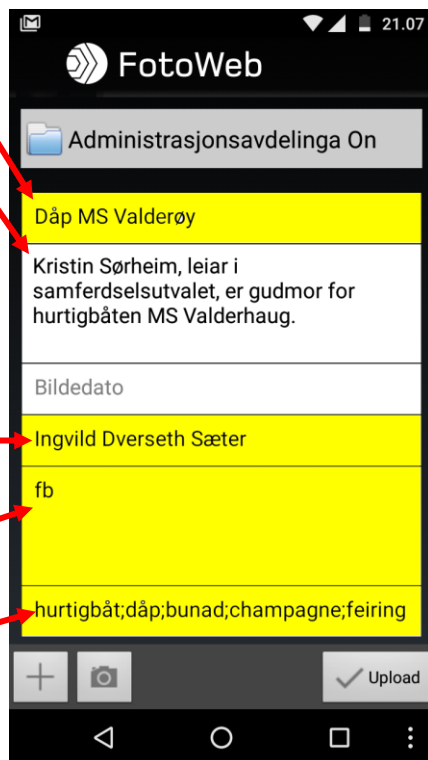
21.07

FotoWeb

Administrasjonsavdelinga On

Dåp MS Valderøy

Kristin Sørheim, leiar i samferdselsutvalet, er gudmor for hurtigbåten MS Valderhaug.

Bildedato

Ingvild Dverseth Sæter

fb

hurtigbåt;dåp;bunad;champagne;feiring

Upload